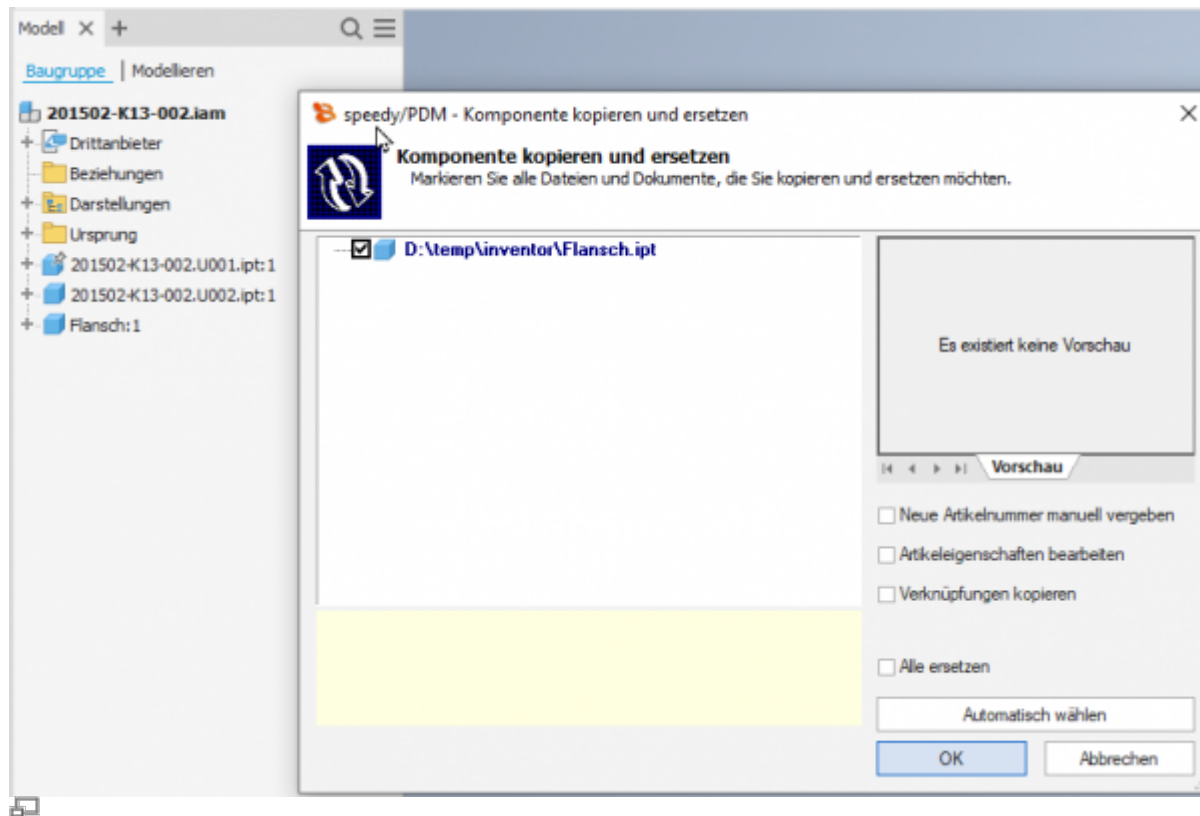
Modell × +

Baugruppe | Modellieren

201502-K13-002.iam
Drittanbieter
Beziehungen
Darstellungen
Ursprung
201502-K13-002.U001.ipt:1
201502-K13-002.U002.ipt:1
Flansch:1

speedy/PDM - Komponente kopieren und ersetzen

Komponente kopieren und ersetzen
Markieren Sie alle Dateien und Dokumente, die Sie kopieren und ersetzen möchten.

D:\temp\inventor\Flansch.ipt

Es existiert keine Vorschau

Vorschau

Neue Artikelnummer manuell vergeben
Artikeleigenschaften bearbeiten
Verknüpfungen kopieren
Alle ersetzen

Automatisch wählen

OK
Abbrechen